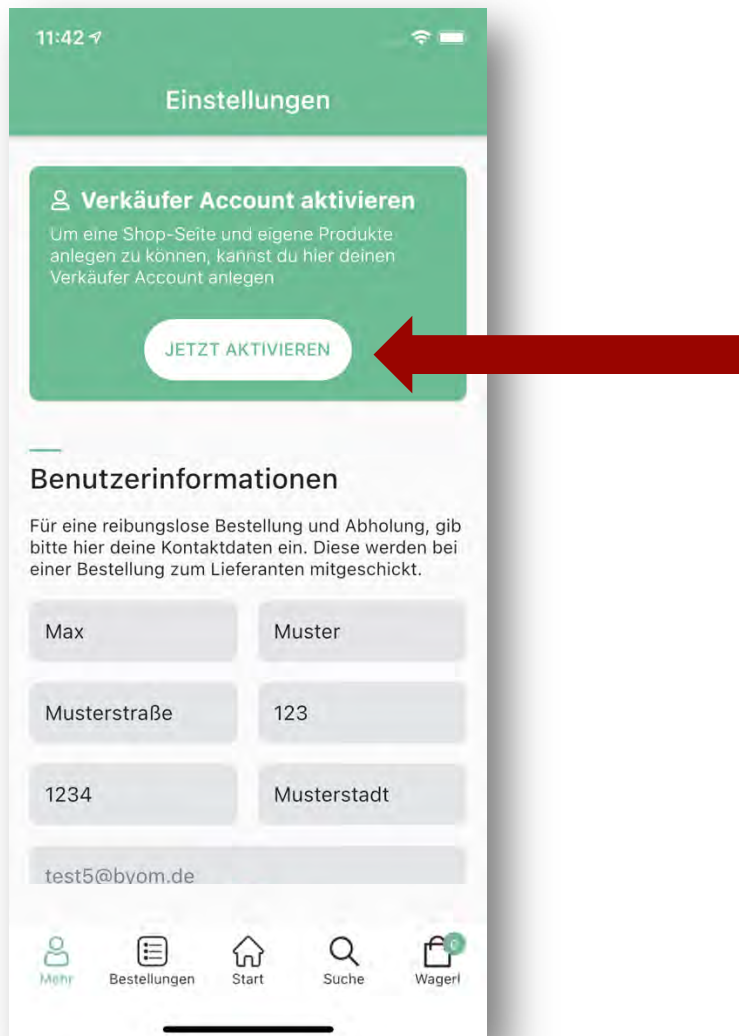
11:42

Einstellungen

Verkäufer Account aktivieren

Um eine Shop-Seite und eigene Produkte anlegen zu können, kannst du hier deinen Verkäufer Account anlegen

JETZT AKTIVIEREN

Benutzerinformationen

Für eine reibungslose Bestellung und Abholung, gib bitte hier deine Kontaktdaten ein. Diese werden bei einer Bestellung zum Lieferanten mitgeschickt.

Max

Muster

Musterstraße

123

1234

Musterstadt

test5@byom.de

Mehr

Bestellungen

Start

Suche

0

Wagerl